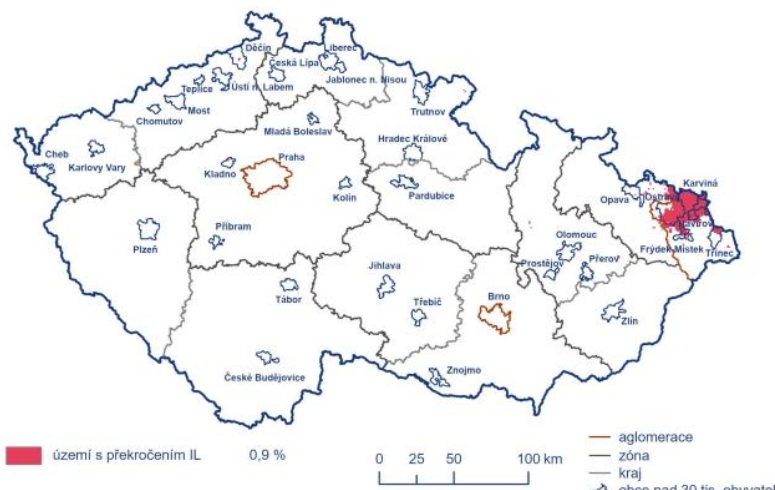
Děčín
Liberec
Česká Lípa
Jablonec n. Nisou
Teplice
Ústí n. Labem
Most
Chomutov
Trutnov
Mladá Boleslav
Hradec Králové
Cheb
Karlovy Vary
Praha
Kladno
Kolín
Pardubice
Karviná
Opava
Ostrava
Havířov
Olomouc
Frýdek-Místek
Třinec
Příbram
Plzeň
Prostějov
Přerov
Jihlava
Tábor
Třebíč
Brno
Zlín
České Budějovice
Znojmo

území s překročením IL 0,9 %

0 25 50 100 km

aglomerace
zóna
kraj
obce nad 30 tis. obyvatel